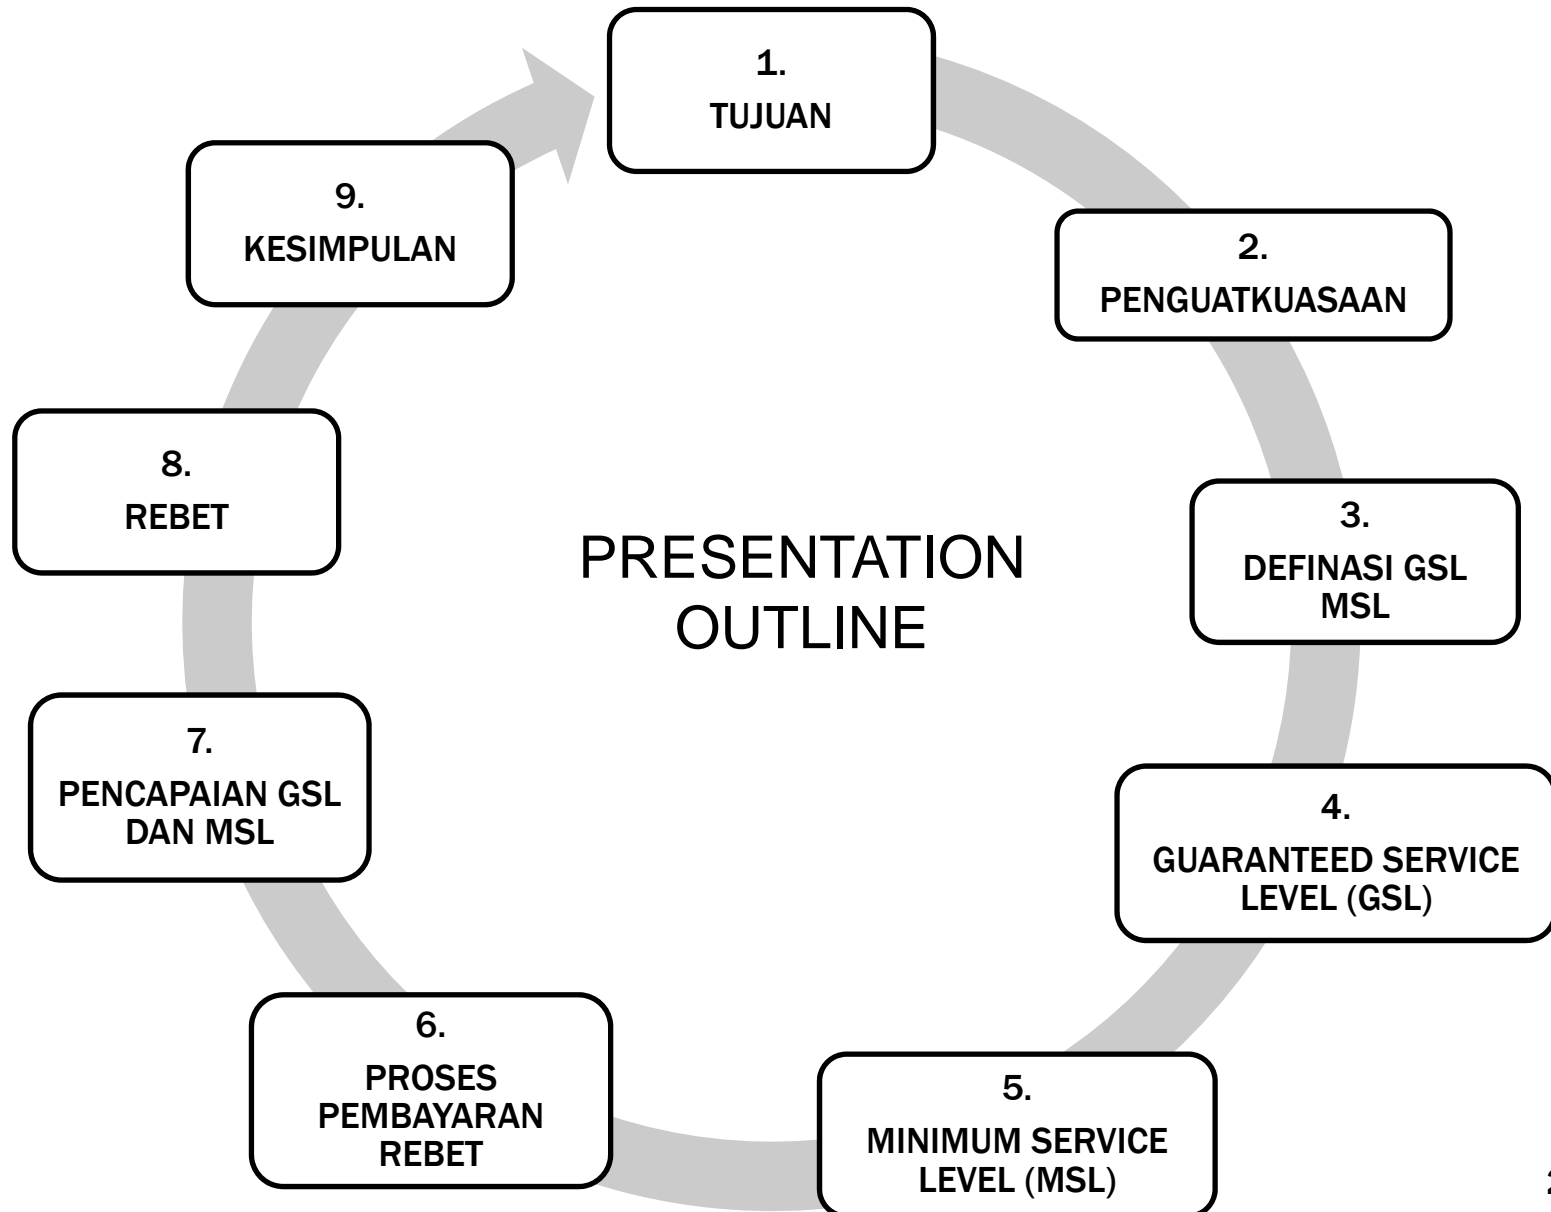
PRESENTATION OUTLINE

1.
TUJUAN

2.
PENGUATKUASAAN

3.
DEFINASI GSL MSL

4.
GUARANTEED SERVICE LEVEL (GSL)

5.
MINIMUM SERVICE LEVEL (MSL)

6.
PROSES PEMBAYARAN REBET

7.
PENCAPAIAN GSL DAN MSL

8.
REBET

9.
KESIMPULAN

2